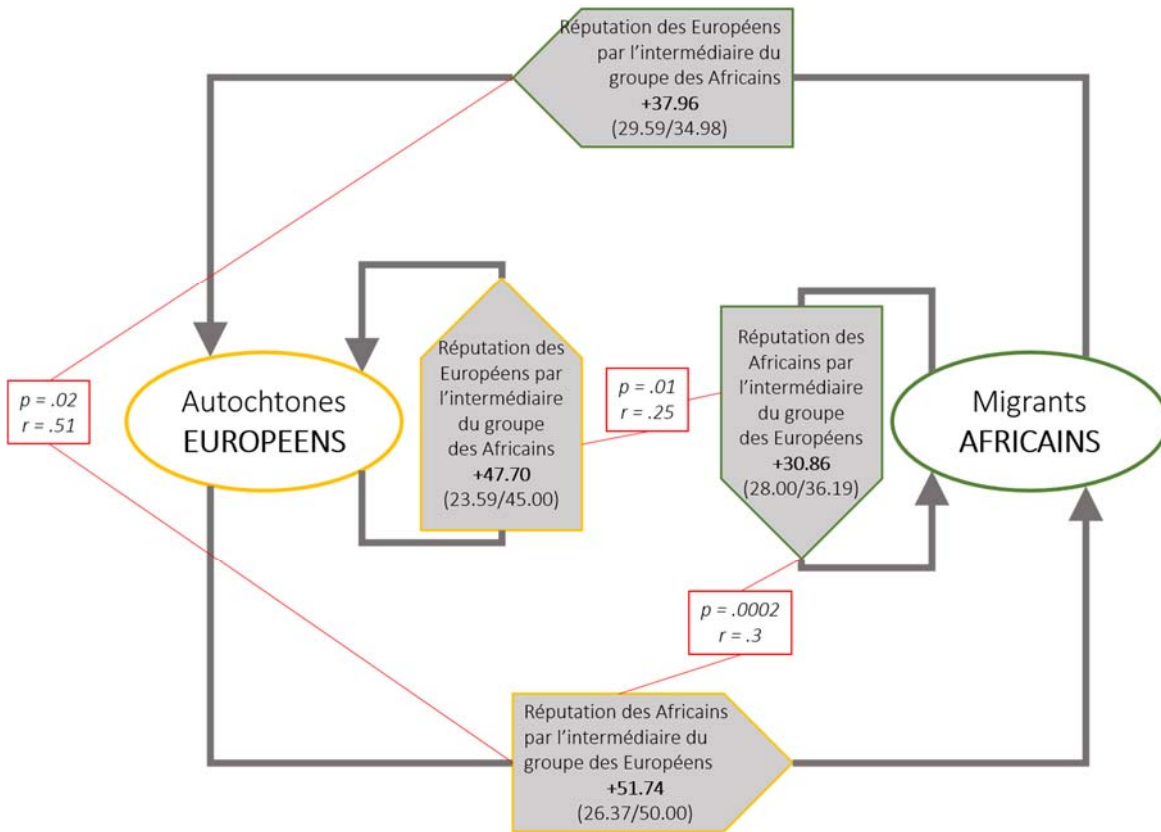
Réputation des Européens par l'intermédiaire du groupe des Africains
+37.96
(29.59/34.98)

Réputation des Européens par l'intermédiaire du groupe des Africains
+47.70
(23.59/45.00)

Réputation des Africains par l'intermédiaire du groupe des Européens
+30.86
(28.00/36.19)

p = .02
r = .51

Autochtones
EUROPEENS

p = .01
r = .25

Migrants
AFRICAINS

p = .0002
r = .3

Réputation des Africains par l'intermédiaire du groupe des Européens
+51.74
(26.37/50.00)